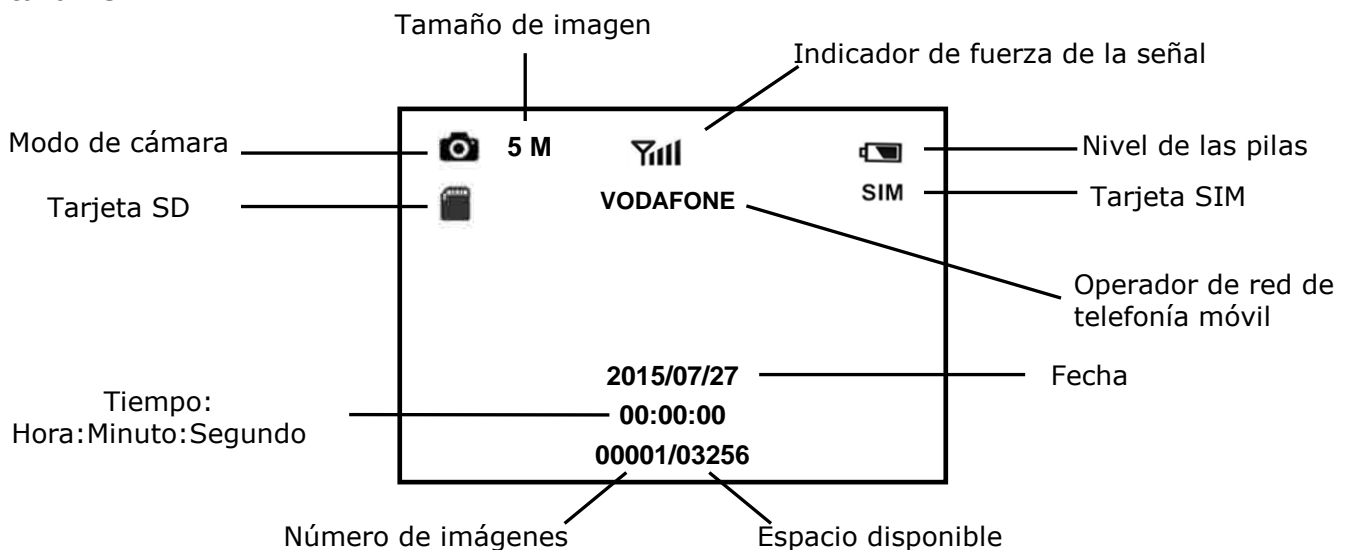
Tamaño de imagen

Indicador de fuerza de la señal

Modo de cámara

5 M

Nivel de las pilas

Tarjeta SD

VODAFONE

SIM

Tarjeta SIM

Operador de red de telefonía móvil

2015/07/27

Fecha

Tiempo: Hora:Minuto:Segundo

00:00:00

00001/03256

Número de imágenes

Espacio disponible